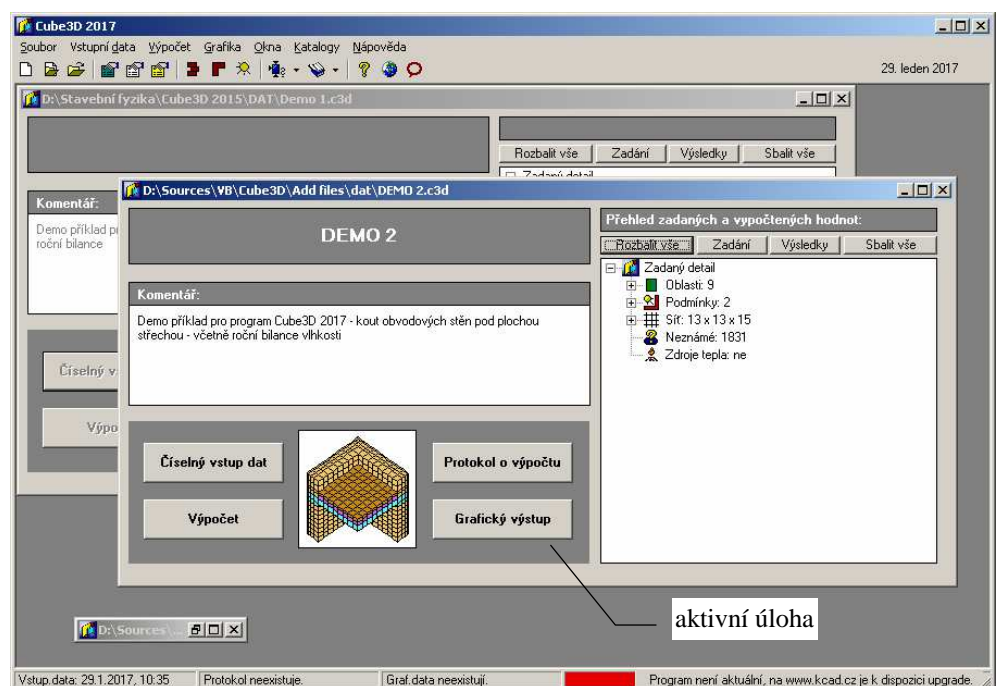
Cube3D 2017

Soubor Vstupní data Výpočet Grafika Okna Katalogy Nápověda

29. leden 2017

D:\Stavební fyzika\Cube3D 2015\DAT\Demo 1.c3d

Rozbalit vše Zadání Výsledky Sbalit vše

Zadaný detail

Komentář:

Demo příklad pr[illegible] roční bilance

Číselný v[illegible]

Výpo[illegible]

D:\Sources\VB\Cube3D\Add files\dat\DEMO 2.c3d

DEMO 2

Přehled zadaných a vypočtených hodnot:

Rozbalit vše Zadání Výsledky Sbalit vše

Zadaný detail
Oblasti: 9
Podmínky: 2
Síť: 13 x 13 x 15
Neznámé: 1831
Zdroje tepla: ne

Komentář:

Demo příklad pro program Cube3D 2017 - kout obvodových stěn pod plochou střechou - včetně roční bilance vlhkosti

Číselný vstup dat

Protokol o výpočtu

Výpočet

Grafický výstup

aktivní úloha

D:\Sources\...

Vstup.data: 29.1.2017, 10:35 Protokol neexistuje. Graf.data neexistují. Program není aktuální, na www.kcad.cz je k dispozici upgrade.